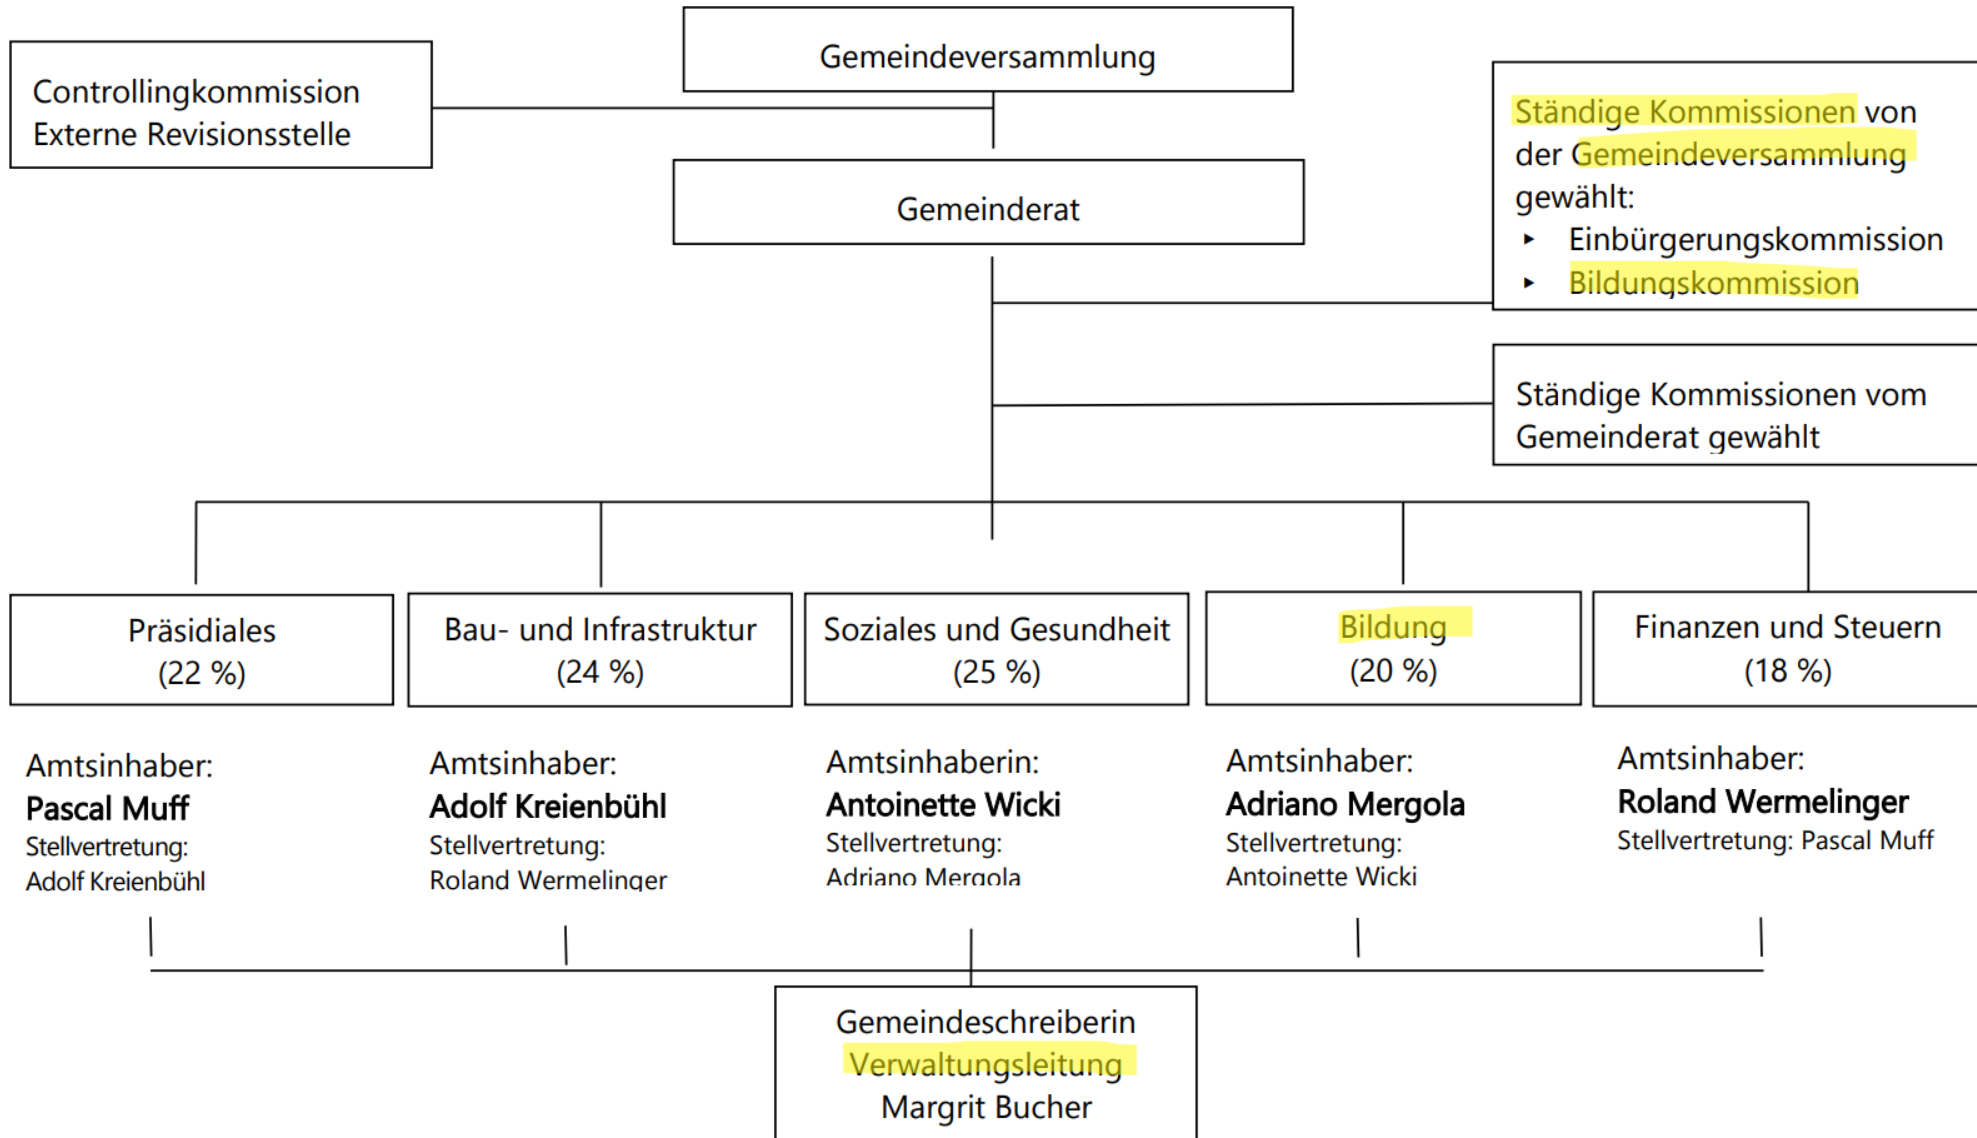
Controllingkommission
Externe Revisionsstelle

Gemeindeversammlung

Ständige Kommissionen von der Gemeindeversammlung gewählt:
- Einbürgerungskommission
- Bildungskommission

Gemeinderat

Ständige Kommissionen vom Gemeinderat gewählt

Präsidiales
(22 %)

Amtsinhaber:
**Pascal Muff**
Stellvertretung:
Adolf Kreienbühl

Bau- und Infrastruktur
(24 %)

Amtsinhaber:
**Adolf Kreienbühl**
Stellvertretung:
Roland Wermelinger

Soziales und Gesundheit
(25 %)

Amtsinhaberin:
**Antoinette Wicki**
Stellvertretung:
Adriano Mergola

Bildung
(20 %)

Amtsinhaber:
**Adriano Mergola**
Stellvertretung:
Antoinette Wicki

Finanzen und Steuern
(18 %)

Amtsinhaber:
**Roland Wermelinger**
Stellvertretung: Pascal Muff

Gemeindeschreiberin
Verwaltungsleitung
Margrit Bucher